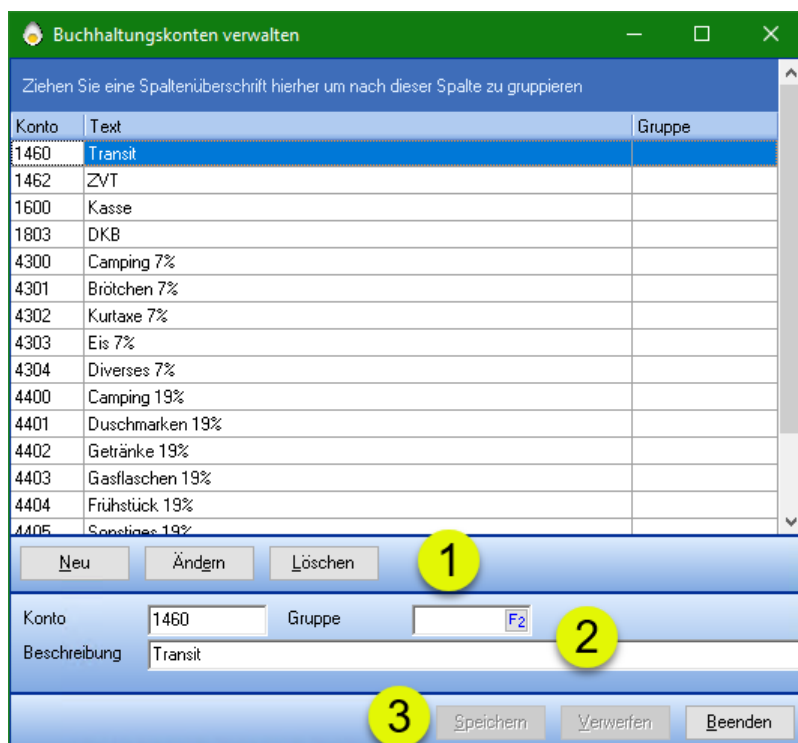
Buchhaltungskonten verwalten

Ziehen Sie eine Spaltenüberschrift hierher um nach dieser Spalte zu gruppieren

| Konto | Text | Gruppe |
|---|---|---|
| 1460 | Transit | |
| 1462 | ZVT | |
| 1600 | Kasse | |
| 1803 | DKB | |
| 4300 | Camping 7% | |
| 4301 | Brötchen 7% | |
| 4302 | Kurtaxe 7% | |
| 4303 | Eis 7% | |
| 4304 | Diverses 7% | |
| 4400 | Camping 19% | |
| 4401 | Duschmarken 19% | |
| 4402 | Getränke 19% | |
| 4403 | Gasflaschen 19% | |
| 4404 | Frühstück 19% | |
| 4405 | Sonstiges 19% | |

Neu Ändern Löschen 1

Konto 1460 Gruppe F2 2
Beschreibung Transit

3 Speichern Verwerfen Beenden